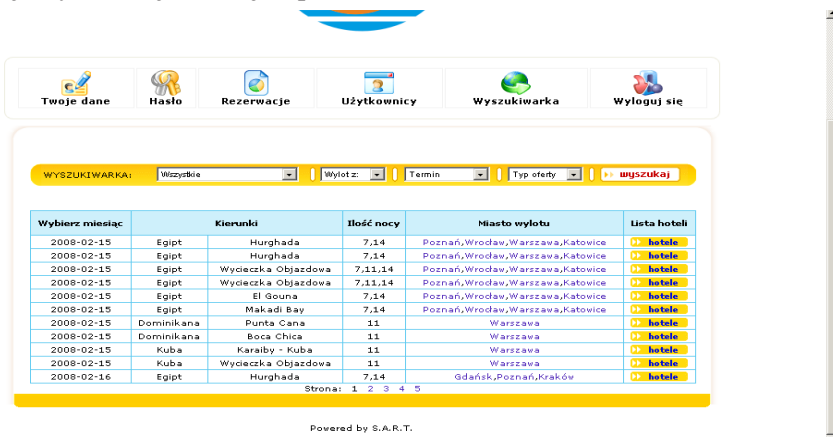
Twoje dane | Hasło | Rezerwacje | Użytkownicy | Wyszukiwarka | Wyloguj się

WYSZUKIWARKA: Wszystkie | Wylot z: | Termin | Typ oferty | wyszukaj

| Wybierz miesiąc | Kierunki | | Ilość nocy | Miasto wylotu | Lista hoteli |
|---|---|---|---|---|---|
| 2008-02-15 | Egipt | Hurghada | 7,14 | Poznań,Wrocław,Warszawa,Katowice | hotele |
| 2008-02-15 | Egipt | Hurghada | 7,14 | Poznań,Wrocław,Warszawa,Katowice | hotele |
| 2008-02-15 | Egipt | Wycieczka Objazdowa | 7,11,14 | Poznań,Wrocław,Warszawa,Katowice | hotele |
| 2008-02-15 | Egipt | Wycieczka Objazdowa | 7,11,14 | Poznań,Wrocław,Warszawa,Katowice | hotele |
| 2008-02-15 | Egipt | El Gouna | 7,14 | Poznań,Wrocław,Warszawa,Katowice | hotele |
| 2008-02-15 | Egipt | Makadi Bay | 7,14 | Poznań,Wrocław,Warszawa,Katowice | hotele |
| 2008-02-15 | Dominikana | Punta Cana | 11 | Warszawa | hotele |
| 2008-02-15 | Dominikana | Boca Chica | 11 | Warszawa | hotele |
| 2008-02-15 | Kuba | Karaiby - Kuba | 11 | Warszawa | hotele |
| 2008-02-15 | Kuba | Wycieczka Objazdowa | 11 | Warszawa | hotele |
| 2008-02-16 | Egipt | Hurghada | 7,14 | Gdańsk,Poznań,Kraków | hotele |

Strona: 1 2 3 4 5

Powered by S.A.R.T.